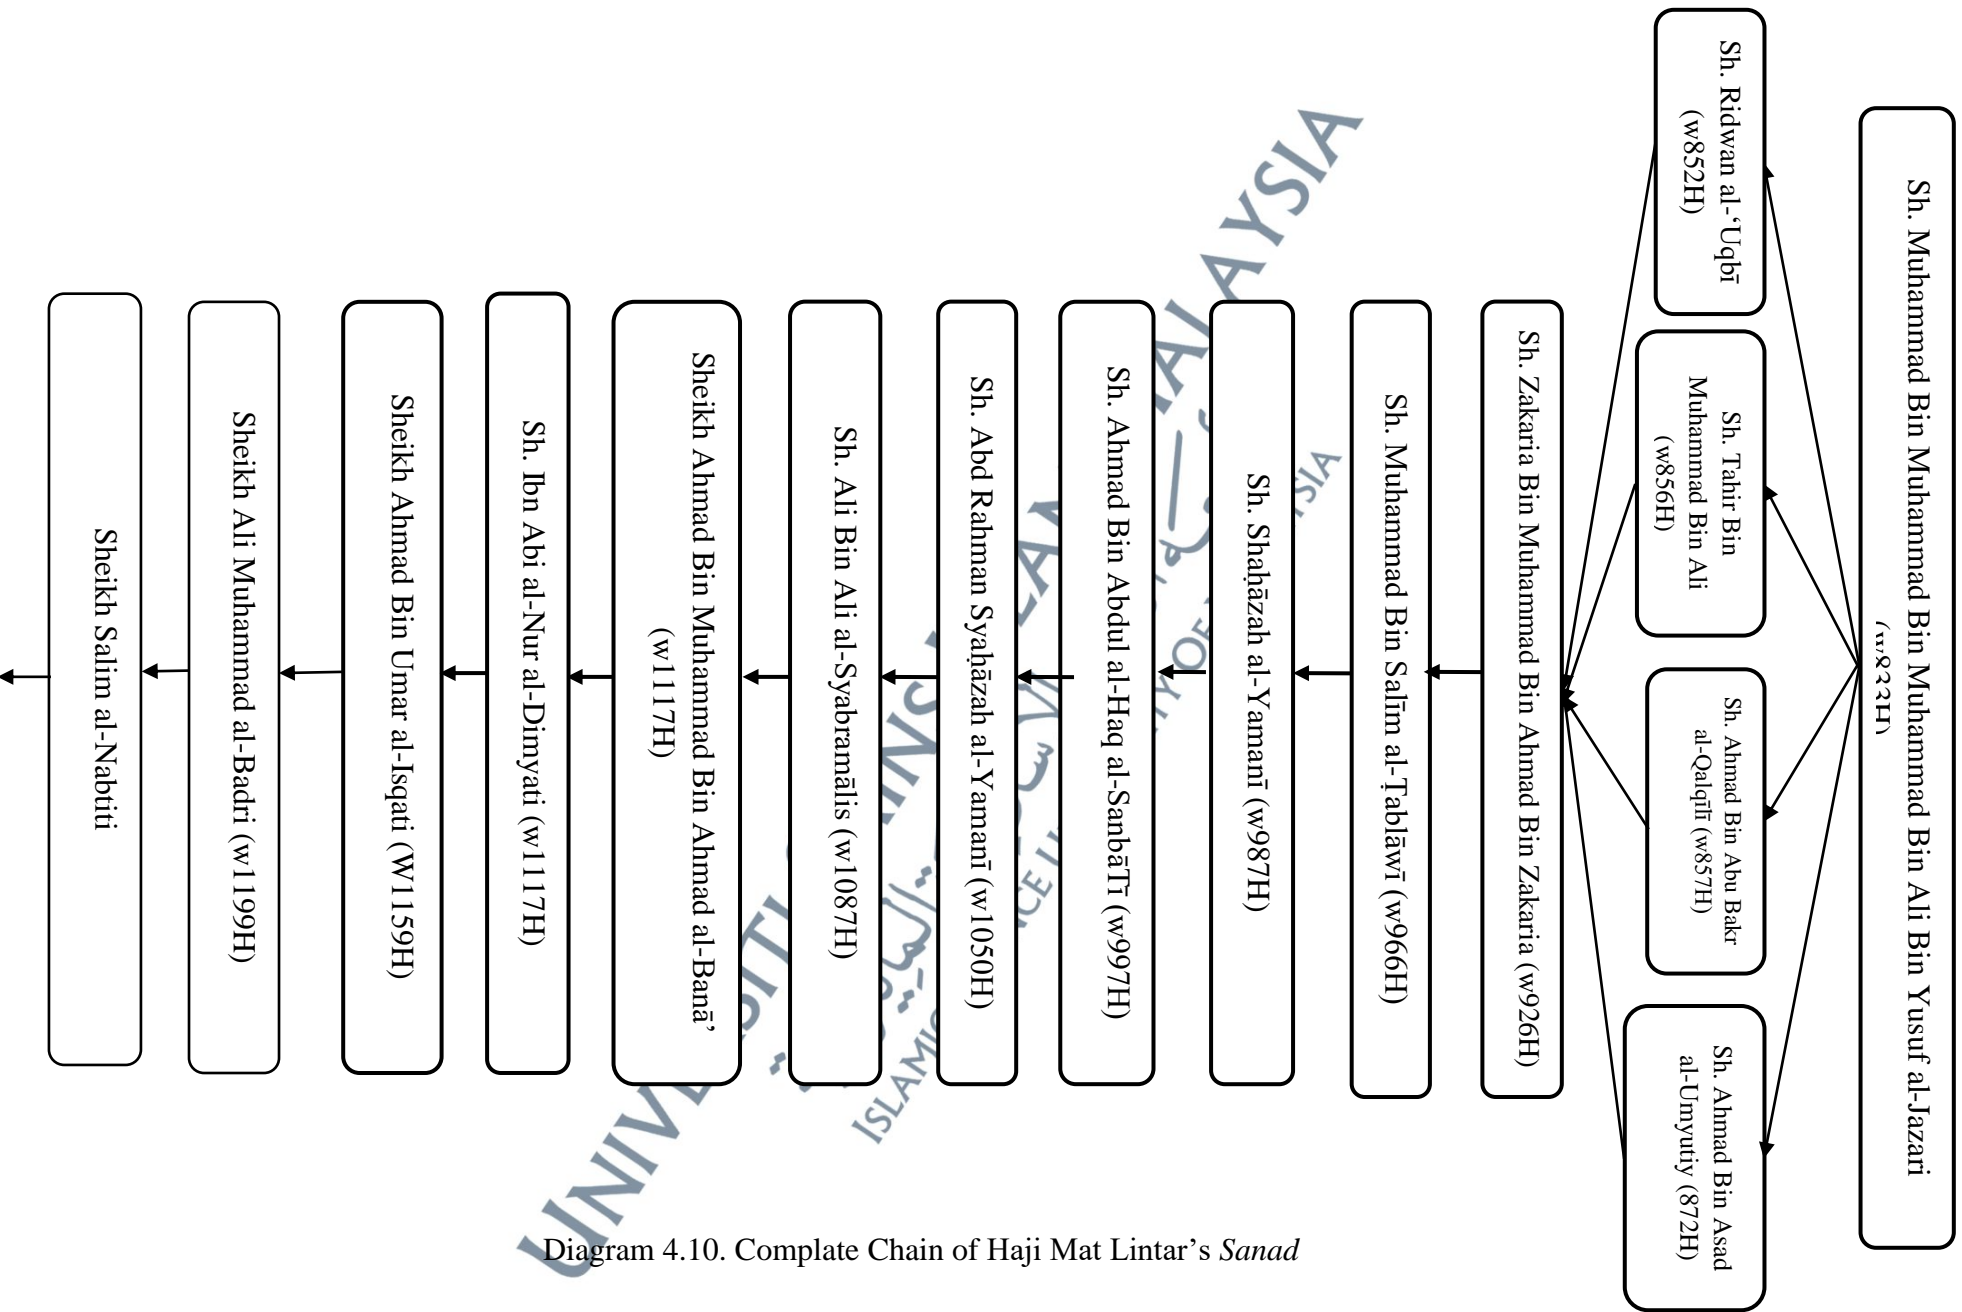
Sh. Muhammad Bin Muhammad Bin Ali Bin Yusuf al-Jazari (w833H)

Sh. Ridwan al-'Uqbī (w852H)

Sh. Tahir Bin Muhammad Bin Ali (w856H)

Sh. Aḥmad Bin Abu Bakr al-Qalqilī (w857H)

Sh. Ahmad Bin Asad al-Umyutiy (872H)

Sh. Zakaria Bin Muhammad Bin Ahmad Bin Zakaria (w926H)

Sh. Muhammad Bin Salim al-Ṭablāwī (w966H)

Sh. Shaḥāzah al-Yamanī (w987H)

Sh. Ahmad Bin Abdul al-Haq al-Sanbāṭī (w997H)

Sh. Abd Rahman Syaḥāzah al-Yamanī (w1050H)

Sh. Ali Bin Ali al-Syabramālis (w1087H)

Sheikh Ahmad Bin Muhammad Bin Ahmad al-Banā' (w1117H)

Sh. Ibn Abi al-Nur al-Dimyati (w1117H)

Sheikh Ahmad Bin Umar al-Isqati (W1159H)

Sheikh Ali Muhammad al-Badri (w1199H)

Sheikh Salim al-Nabtiti

Diagram 4.10. Complate Chain of Haji Mat Lintar's *Sanad*